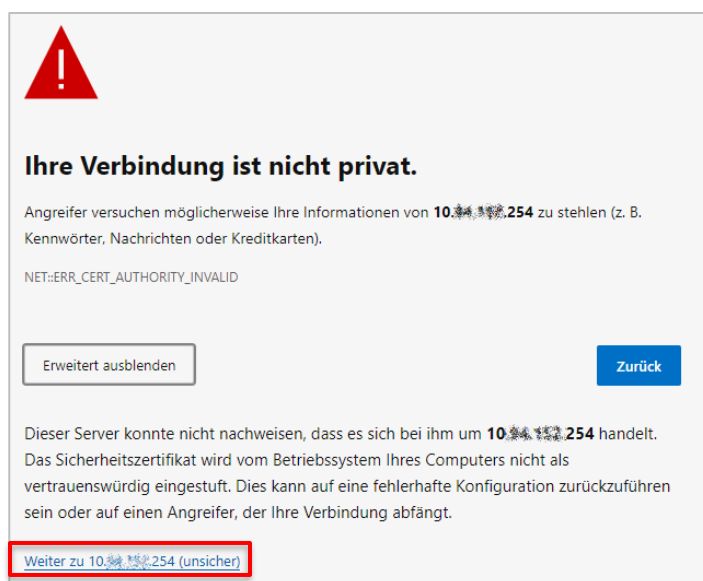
!

Ihre Verbindung ist nicht privat.

Angreifer versuchen möglicherweise Ihre Informationen von **10.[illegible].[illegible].254** zu stehlen (z. B. Kennwörter, Nachrichten oder Kreditkarten).

NET::ERR_CERT_AUTHORITY_INVALID

Erweitert ausblenden

Zurück

Dieser Server konnte nicht nachweisen, dass es sich bei ihm um **10.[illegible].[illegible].254** handelt. Das Sicherheitszertifikat wird vom Betriebssystem Ihres Computers nicht als vertrauenswürdig eingestuft. Dies kann auf eine fehlerhafte Konfiguration zurückzuführen sein oder auf einen Angreifer, der Ihre Verbindung abfängt.

Weiter zu 10.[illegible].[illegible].254 (unsicher)